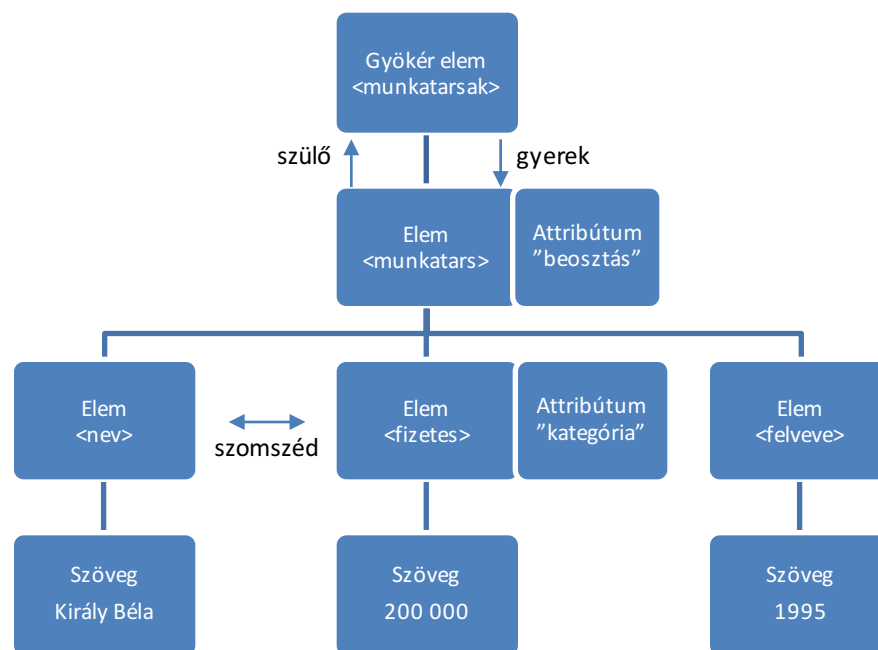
Gyökér elem
<munkatarsak>

szülő

gyerek

Elem
<munkatars>

Attribútum
”beosztás”

Elem
<nev>

szomszéd

Elem
<fizetes>

Attribútum
”kategória”

Elem
<felveve>

Szöveg
Király Béla

Szöveg
200 000

Szöveg
1995